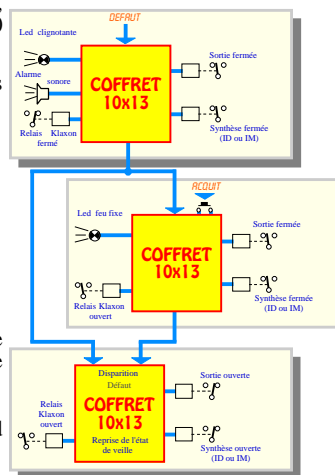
DEFAUT

Led clignotante

Alarme sonore

COFFRET 10x13

Sortie fermée

Relais fermé

Klaxon

Synthèse fermée (ID ou IM)

ACQUIT

Led feu fixe

COFFRET 10x13

Sortie fermée

Relais Klaxon ouvert

Synthèse fermée (ID ou IM)

Disparition Défaut

COFFRET 10x13

Sortie ouverte

Relais Klaxon ouvert

Reprise de l'état de veille

Synthèse ouverte (ID ou IM)